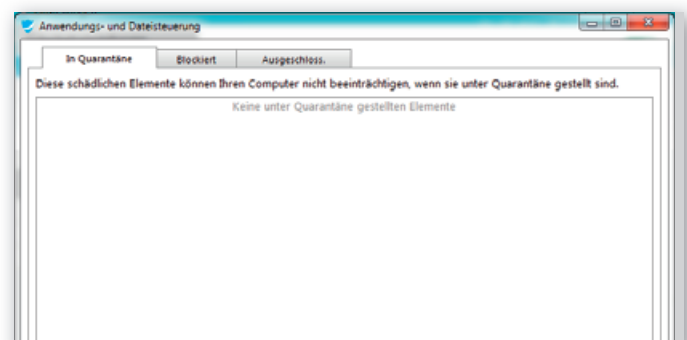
Anwendungs- und Dateisteuerung

In Quarantäne | Blockiert | Ausgeschloss.

Diese schädlichen Elemente können Ihren Computer nicht beeinträchtigen, wenn sie unter Quarantäne gestellt sind.

Keine unter Quarantäne gestellten Elemente